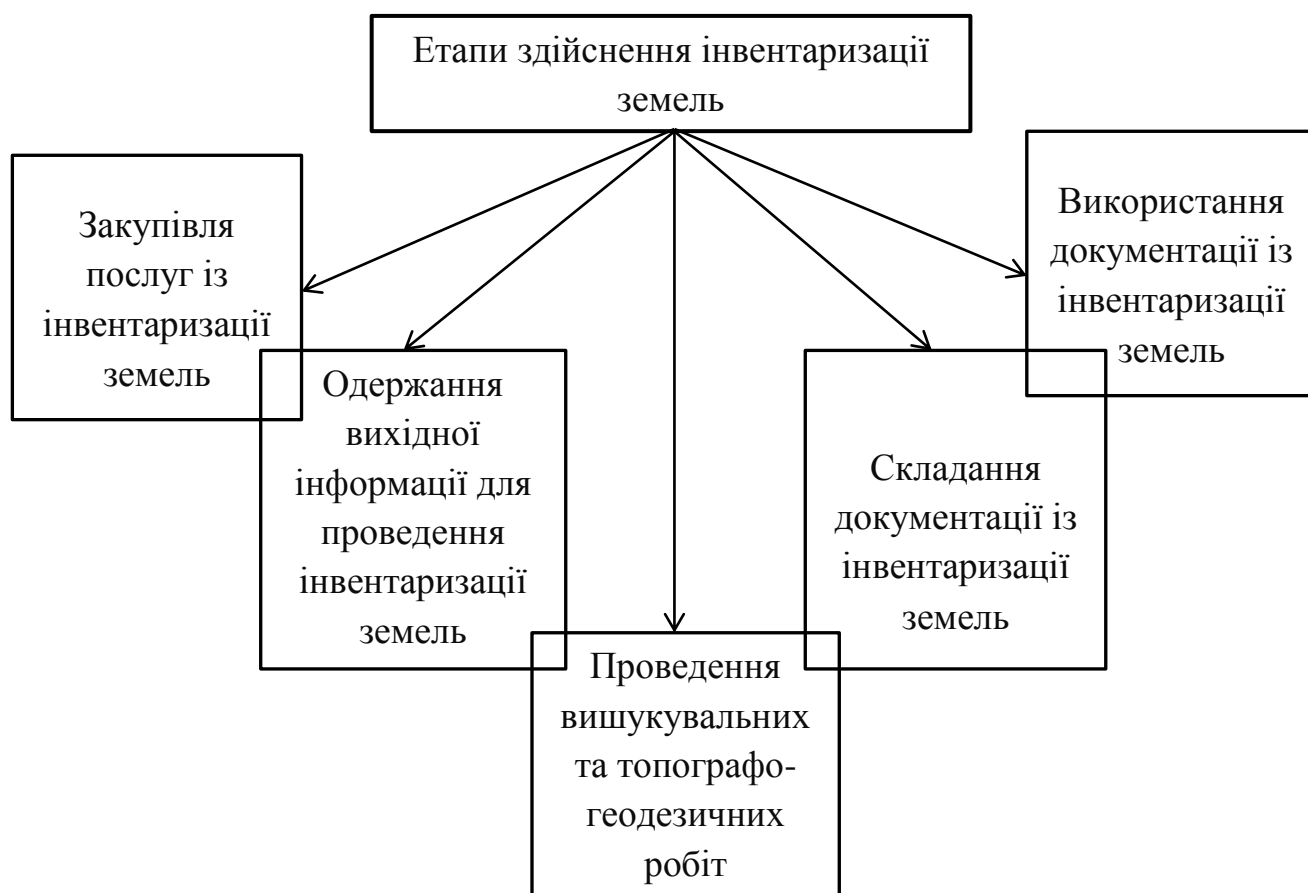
Етапи здійснення інвентаризації земель

Закупівля послуг із інвентаризації земель

Одержання вихідної інформації для проведення інвентаризації земель

Проведення вишукувальних та топографо-геодезичних робіт

Складання документації із інвентаризації земель

Використання документації із інвентаризації земель